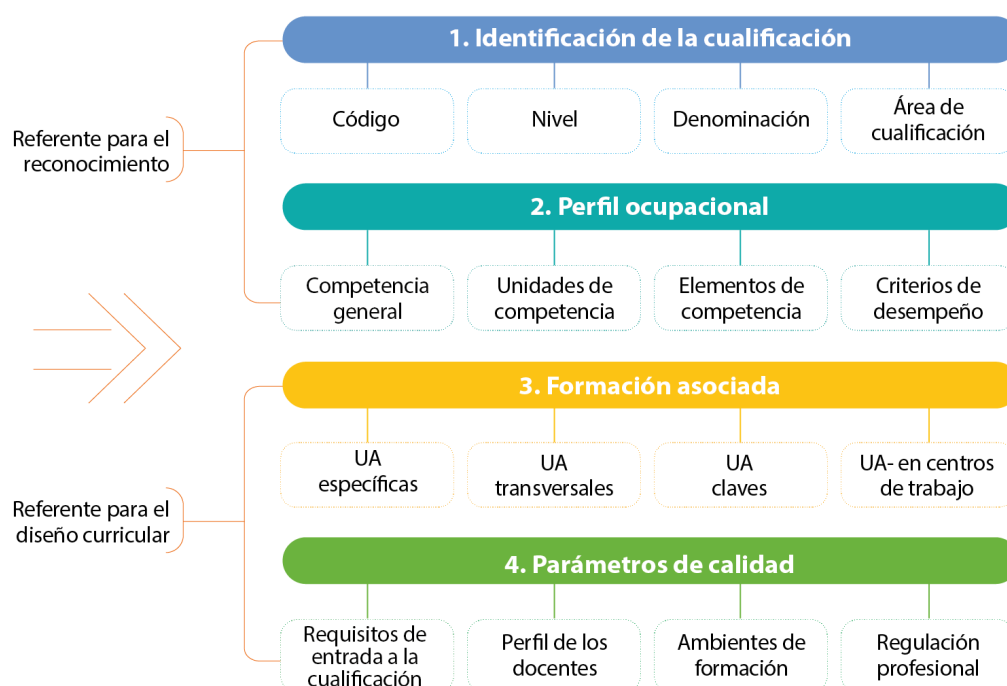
Referente para el reconocimiento

1. Identificación de la cualificación

Código

Nivel

Denominación

Área de cualificación

2. Perfil ocupacional

Competencia general

Unidades de competencia

Elementos de competencia

Criterios de desempeño

Referente para el diseño curricular

3. Formación asociada

UA específicas

UA transversales

UA claves

UA- en centros de trabajo

4. Parámetros de calidad

Requisitos de entrada a la cualificación

Perfil de los docentes

Ambientes de formación

Regulación profesional